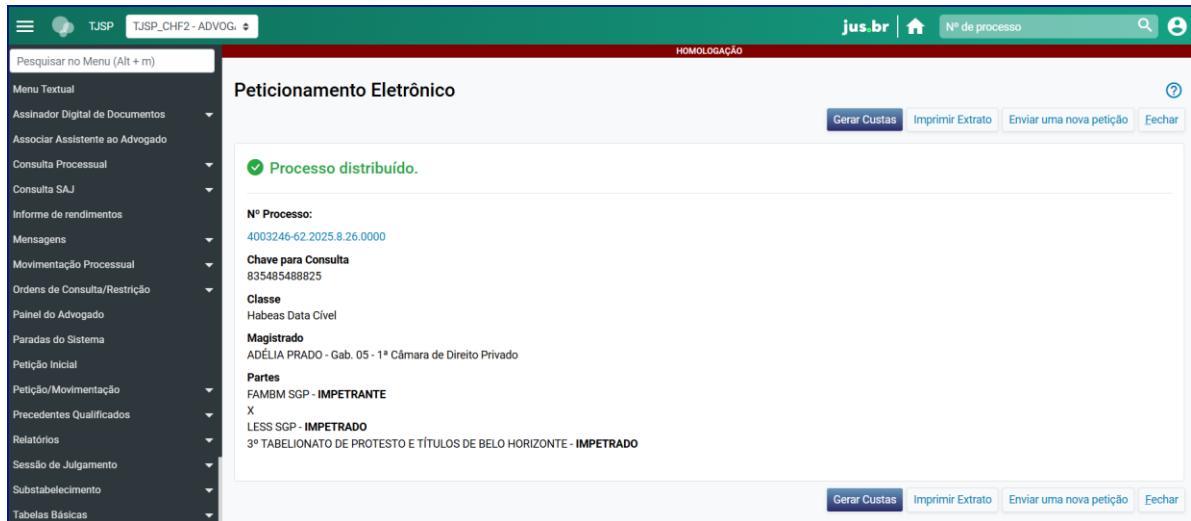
TJSP TJSP_CHF2 - ADVOG.

jus.br Nº de processo

HOMOLOGAÇÃO

Pesquisar no Menu (Alt + m)

Menu Textual
Assinador Digital de Documentos
Associar Assistente ao Advogado
Consulta Processual
Consulta SAJ
Informe de rendimentos
Mensagens
Movimentação Processual
Ordens de Consulta/Restrição
Painel do Advogado
Paradas do Sistema
Petição Inicial
Petição/Movimentação
Precedentes Qualificados
Relatórios
Sessão de Julgamento
Substabelecimento
Tabelas Básicas

Peticionamento Eletrônico

Gerar Custas Imprimir Extrato Enviar uma nova petição Fechar

Processo distribuído.

Nº Processo:
4003246-62.2025.8.26.0000
Chave para Consulta
835485488825
Classe
Habeas Data Cível
Magistrado
ADÉLIA PRADO - Gab. 05 - 1ª Câmara de Direito Privado
Partes
FAMBM SGP - IMPETRANTE
X
LESS SGP - IMPETRADO
3º TABELIONATO DE PROTESTO E TÍTULOS DE BELO HORIZONTE - IMPETRADO

Gerar Custas Imprimir Extrato Enviar uma nova petição Fechar